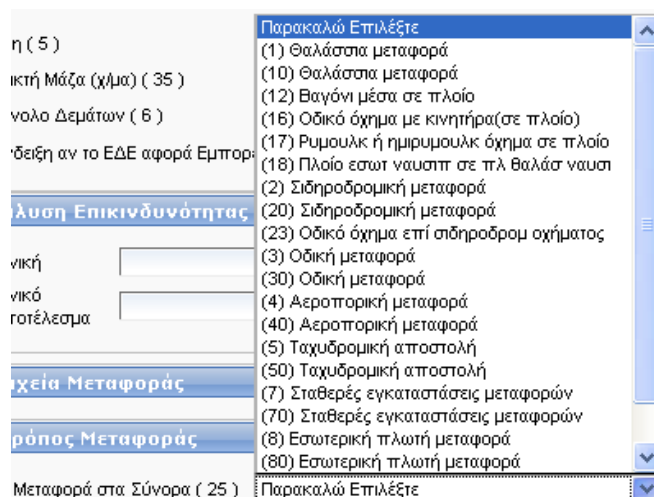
η ( 5 )
ικτή Μάζα (χ/μα) ( 35 )
νολο Δεμάτων ( 6 )
δειξη αν το ΕΔΕ αφορά Εμπορ
λυση Επικινδυνότητας
νική
νικό
τοτέλεσμα
χεία Μεταφοράς
ρόπος Μεταφοράς
Μεταφορά στα Σύνορα ( 25 )

Παρακαλώ Επιλέξτε
(1) Θαλάσσια μεταφορά
(10) Θαλάσσια μεταφορά
(12) Βαγόνι μέσα σε πλοίο
(16) Οδικό όχημα με κινητήρα(σε πλοίο)
(17) Ρυμουλκ ή ημιρυμουλκ όχημα σε πλοίο
(18) Πλοίο εσωτ ναυσιπ σε πλ θαλάσ ναυσι
(2) Σιδηροδρομική μεταφορά
(20) Σιδηροδρομική μεταφορά
(23) Οδικό όχημα επί σιδηροδρομ οχήματος
(3) Οδική μεταφορά
(30) Οδική μεταφορά
(4) Αεροπορική μεταφορά
(40) Αεροπορική μεταφορά
(5) Ταχυδρομική αποστολή
(50) Ταχυδρομική αποστολή
(7) Σταθερές εγκαταστάσεις μεταφορών
(70) Σταθερές εγκαταστάσεις μεταφορών
(8) Εσωτερική πλωτή μεταφορά
(80) Εσωτερική πλωτή μεταφορά
Παρακαλώ Επιλέξτε